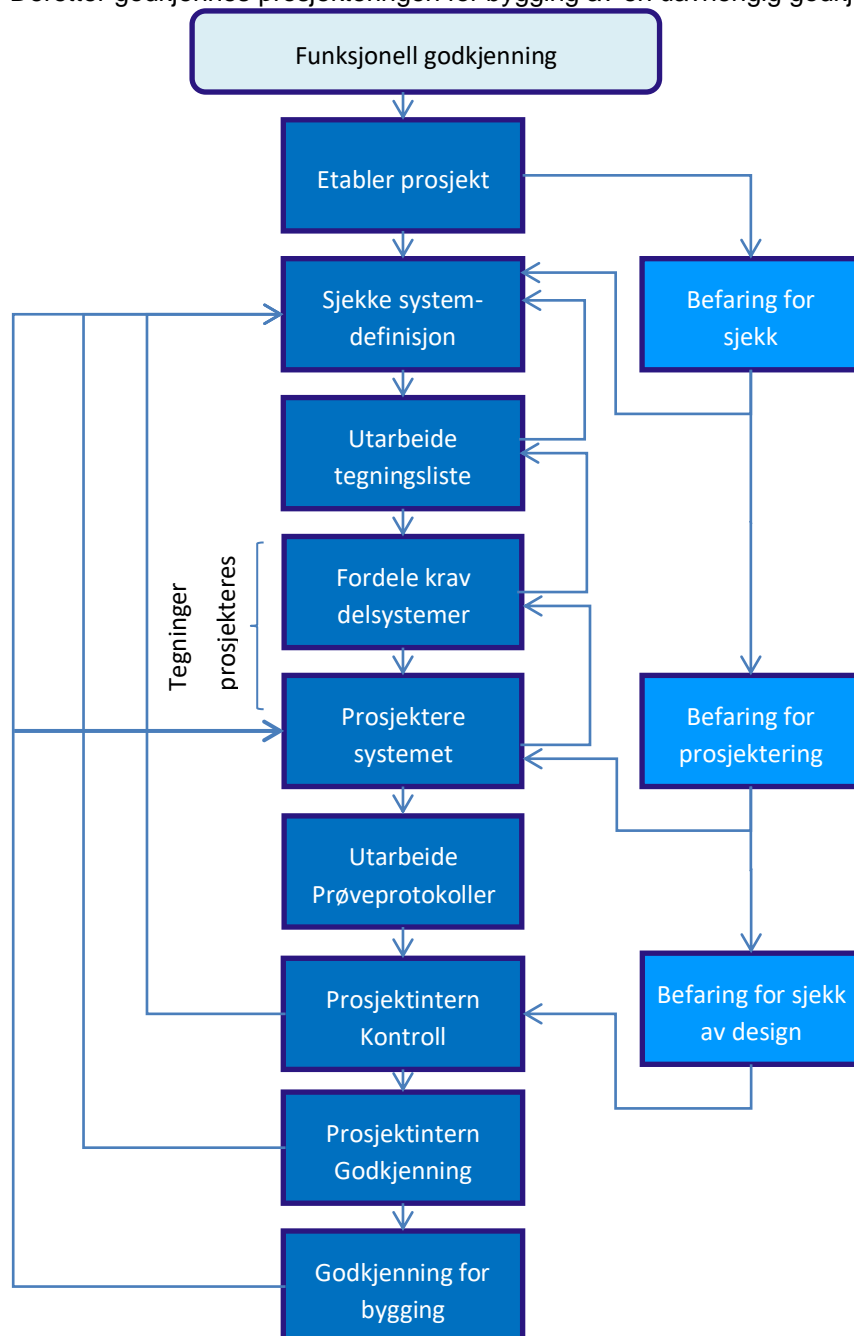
Deretter godkjennes prosjekteringen for bygging av en uavhengig godkj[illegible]

Funksjonell godkjenning

Etabler prosjekt

Befaring for sjekk

Sjekke system-definisjon

Utarbeide tegningsliste

Tegninger prosjekteres

Fordele krav delsystemer

Prosjektere systemet

Befaring for prosjektering

Utarbeide Prøveprotokoller

Prosjektintern Kontroll

Befaring for sjekk av design

Prosjektintern Godkjenning

Godkjenning for bygging